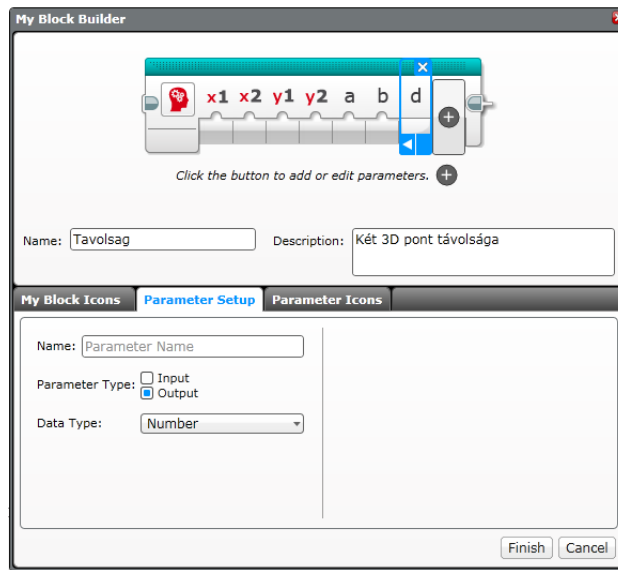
My Block Builder

x1 x2 y1 y2 a b d

Click the button to add or edit parameters.

Name: Tavolsag

Description: Két 3D pont távolsága

My Block Icons
Parameter Setup
Parameter Icons

Name: Parameter Name

Parameter Type: Input
Output

Data Type: Number

Finish
Cancel